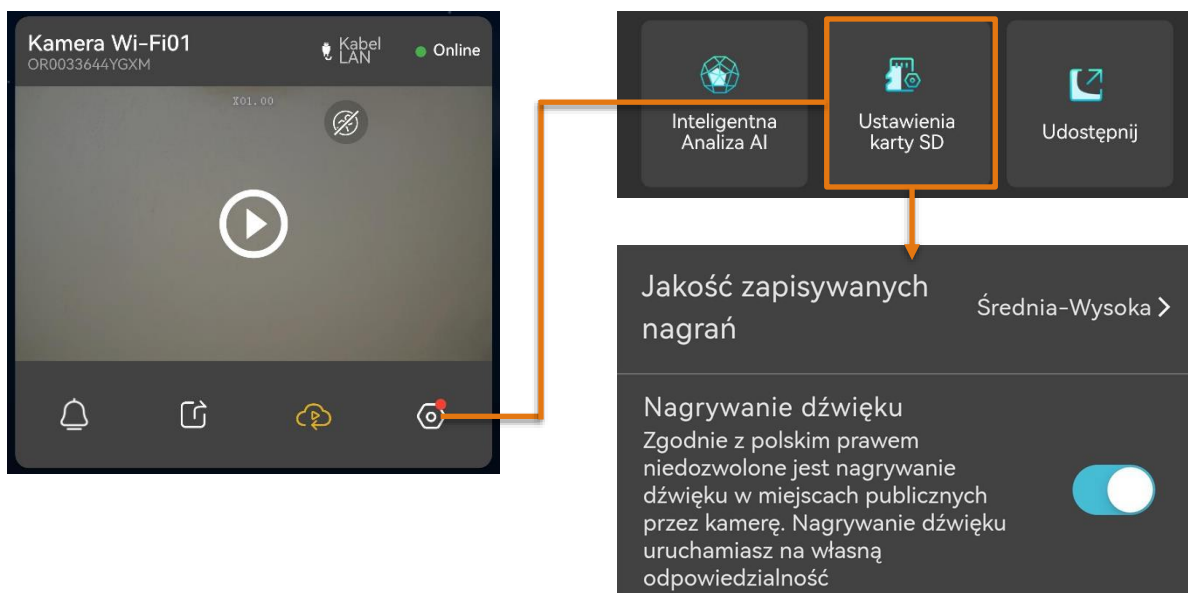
Kamera Wi-Fi01
OR0033644YGXM

Kabel LAN

Online

X01.00

Inteligentna Analiza AI

Ustawienia karty SD

Udostępnij

Jakość zapisywanych nagrań

Średnia-Wysoka >

Nagrywanie dźwięku

Zgodnie z polskim prawem niedozwolone jest nagrywanie dźwięku w miejscach publicznych przez kamerę. Nagrywanie dźwięku uruchamiasz na własną odpowiedzialność